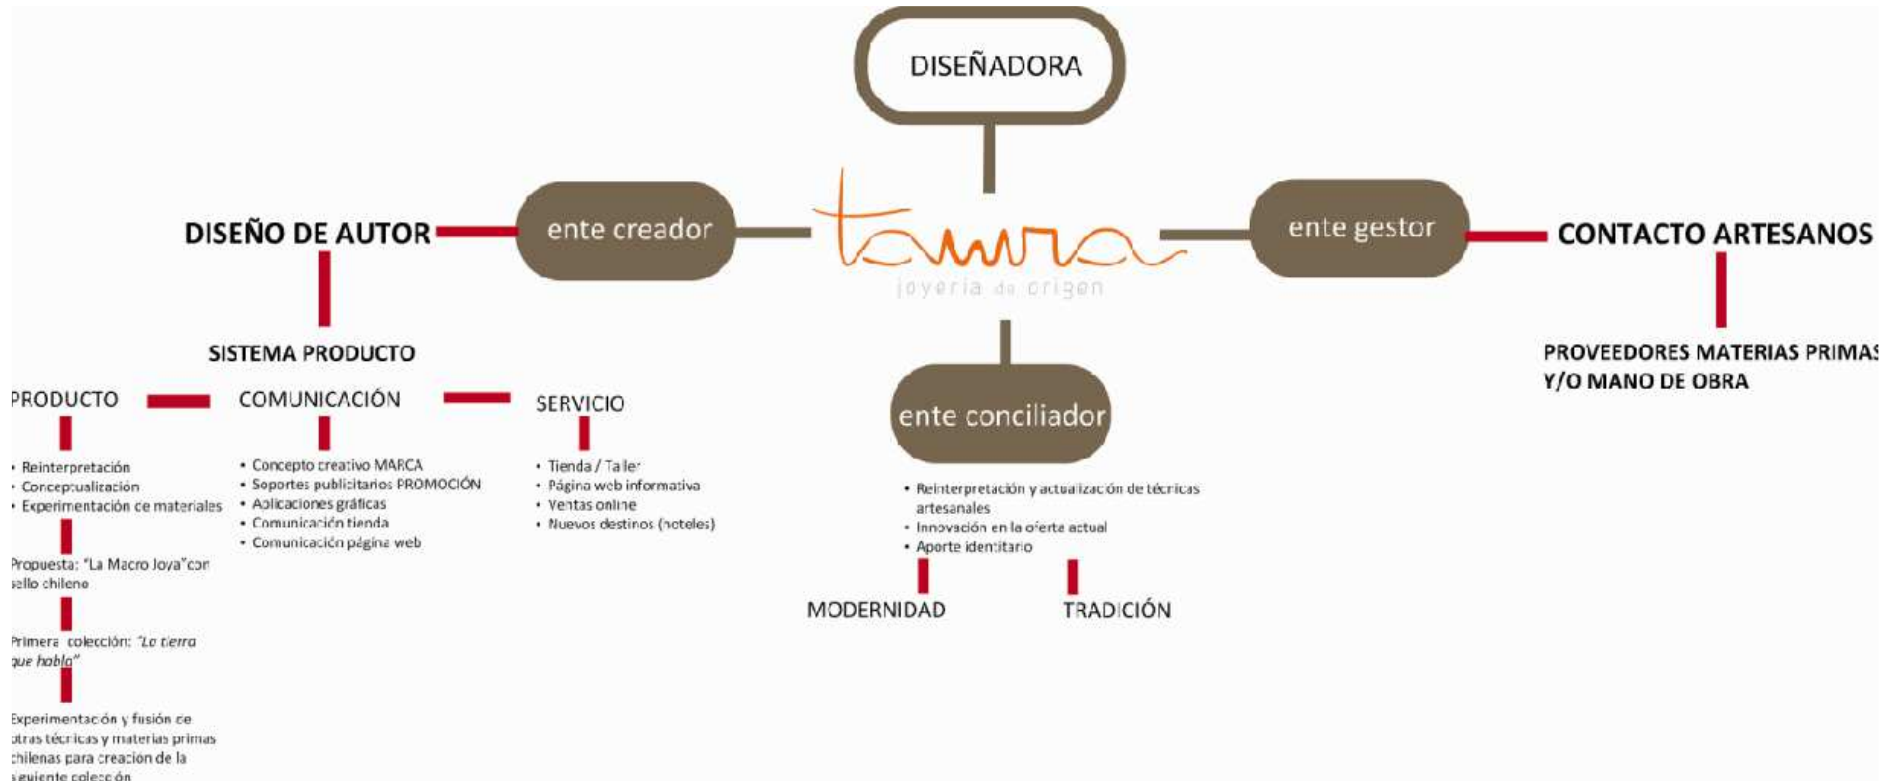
DISEÑADORA

DISEÑO DE AUTOR

ente creador

tamra
joyería de origen

ente gestor

CONTACTO ARTESANOS

SISTEMA PRODUCTO

PRODUCTO

COMUNICACIÓN

SERVICIO

ente conciliador

PROVEEDORES MATERIAS PRIMAS
Y/O MANO DE OBRA

• Reinterpretación
• Conceptualización
• Experimentación de materiales

Propuesta: "La Macro Joya" con sello chileno

Primera colección: "La tierra que habla"

Experimentación y fusión de otras técnicas y materias primas chilenas para creación de la siguiente colección

• Concepto creativo MARCA
• Soportes publicitarios PROMOCIÓN
• Aplicaciones gráficas
• Comunicación tienda
• Comunicación página web

• Tienda / Taller
• Página web informativa
• Ventas online
• Nuevos destinos (hoteles)

• Reinterpretación y actualización de técnicas artesanales
• Innovación en la oferta actual
• Aporte identitario

MODERNIDAD

TRADICIÓN